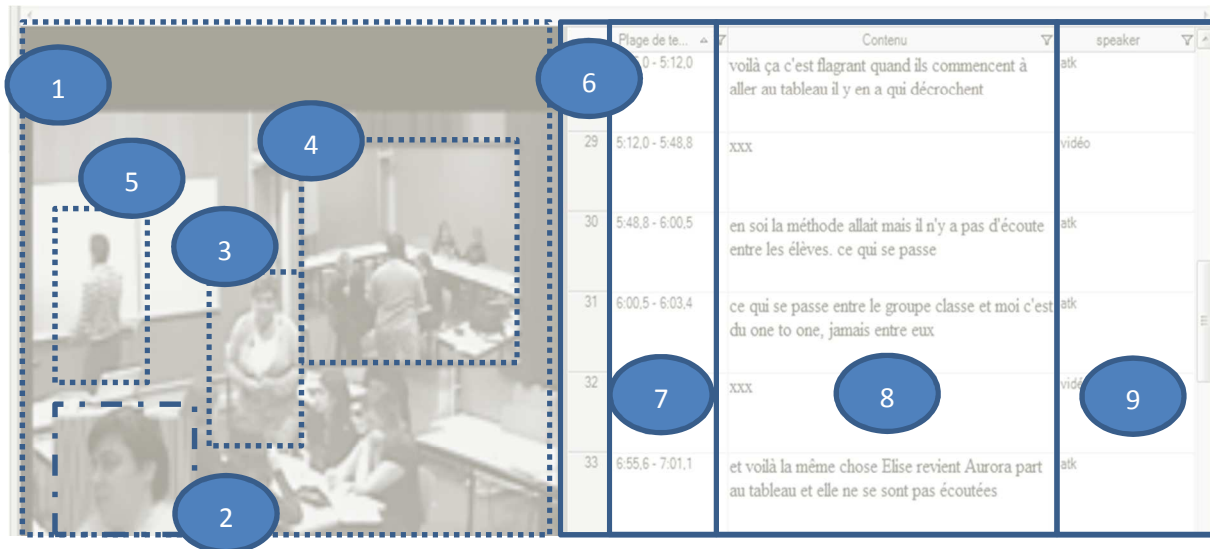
1

2

3

4

5

6

7

8

9

| | Plage de te... | Contenu | speaker |
|---|---|---|---|
| | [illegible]5,0 - 5:12,0 | voilà ça c'est flagrant quand ils commencent à aller au tableau il y en a qui décrochent | atk |
| 29 | 5:12,0 - 5:48,8 | xxx | vidéo |
| 30 | 5:48,8 - 6:00,5 | en soi la méthode allait mais il n'y a pas d'écoute entre les élèves. ce qui se passe | atk |
| 31 | 6:00,5 - 6:03,4 | ce qui se passe entre le groupe classe et moi c'est du one to one, jamais entre eux | atk |
| 32 | | xxx | vidé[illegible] |
| 33 | 6:55,6 - 7:01,1 | et voilà la même chose Elise revient Aurora part au tableau et elle ne se sont pas écoutées | atk |